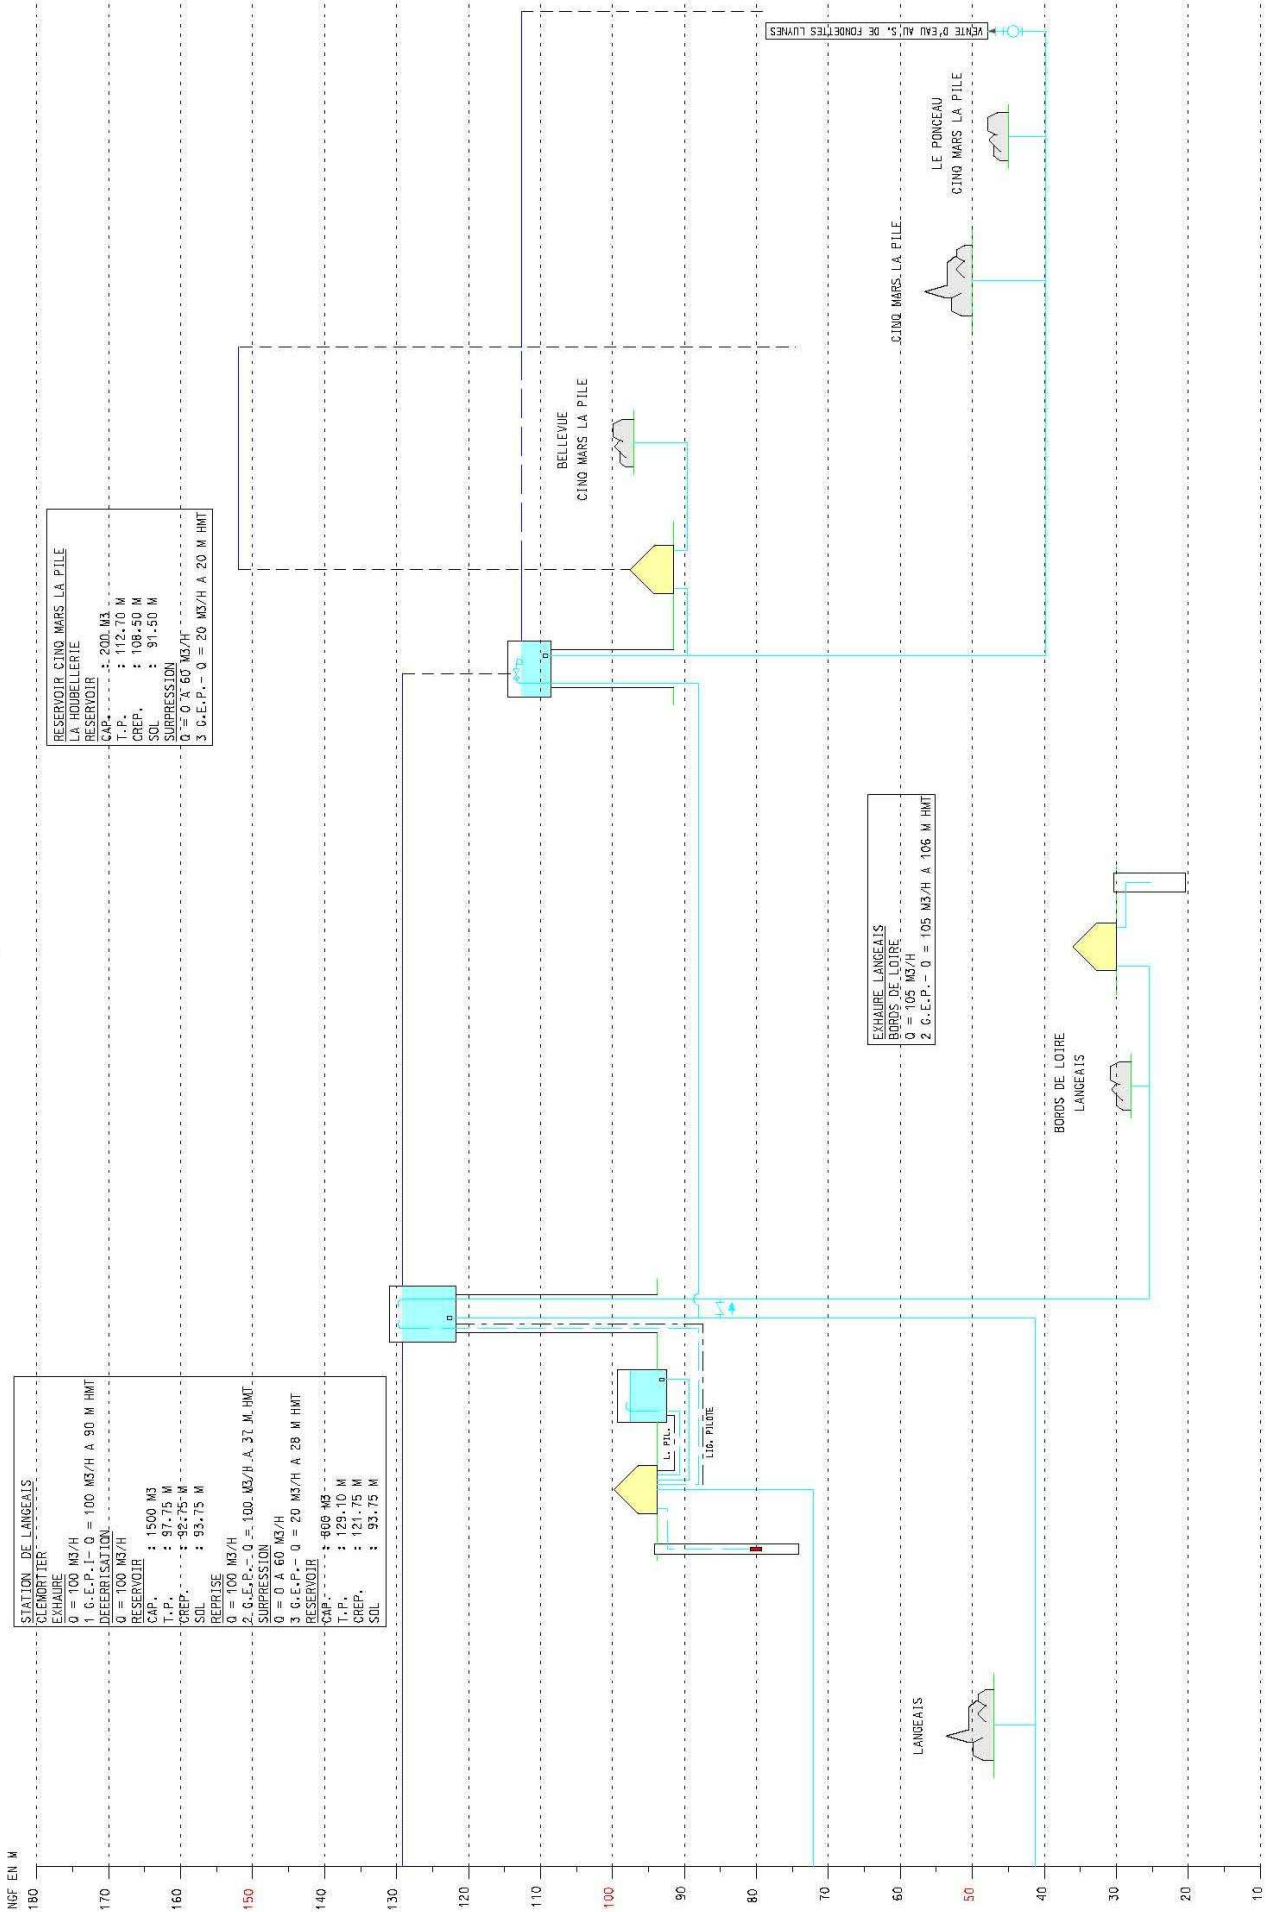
NGF EN M
180
170
160
150
140
130
120
110
100
90
80
70
60
50
40
30
20
10

STATION DE LANGEAIS
CLEMORTIER
EXHAURE
Q = 100 M3/H
1 G.E.P.I- Q = 100 M3/H A 90 M HMT
DEFERRISATION
Q = 100 M3/H
RESERVOIR
CAP. : 1500 M3
T.P. : 97.75 M
CREP. : 92.75 M
SOL : 93.75 M
REPRISE
Q = 100 M3/H
2 G.E.P.- Q = 100 M3/H A 37 M HMT
SURPRESSION
Q = 0 A 60 M3/H
3 G.E.P.- Q = 20 M3/H A 28 M HMT
RESERVOIR
CAP. : 600 M3
T.P. : 129.10 M
CREP. : 121.75 M
SOL : 93.75 M

L. PIL.
LIG. PILOTE

LANGEAIS

RESERVOIR CINQ MARS LA PILE
LA HOUBELLERIE
RESERVOIR
CAP. : 200 M3
T.P. : 112.70 M
CREP. : 108.50 M
SOL : 91.50 M
SURPRESSION
Q = 0 A 60 M3/H
3 G.E.P.- Q = 20 M3/H A 20 M HMT

BELLEVUE
CINQ MARS LA PILE

EXHAURE LANGEAIS
BORDS DE LOIRE
Q = 105 M3/H
2 G.E.P.- Q = 105 M3/H A 106 M HMT

BORDS DE LOIRE
LANGEAIS

CINQ MARS LA PILE

LE PONCEAU
CINQ MARS LA PILE

VENTE D'EAU AU S. DE FONDETTES LUYNES